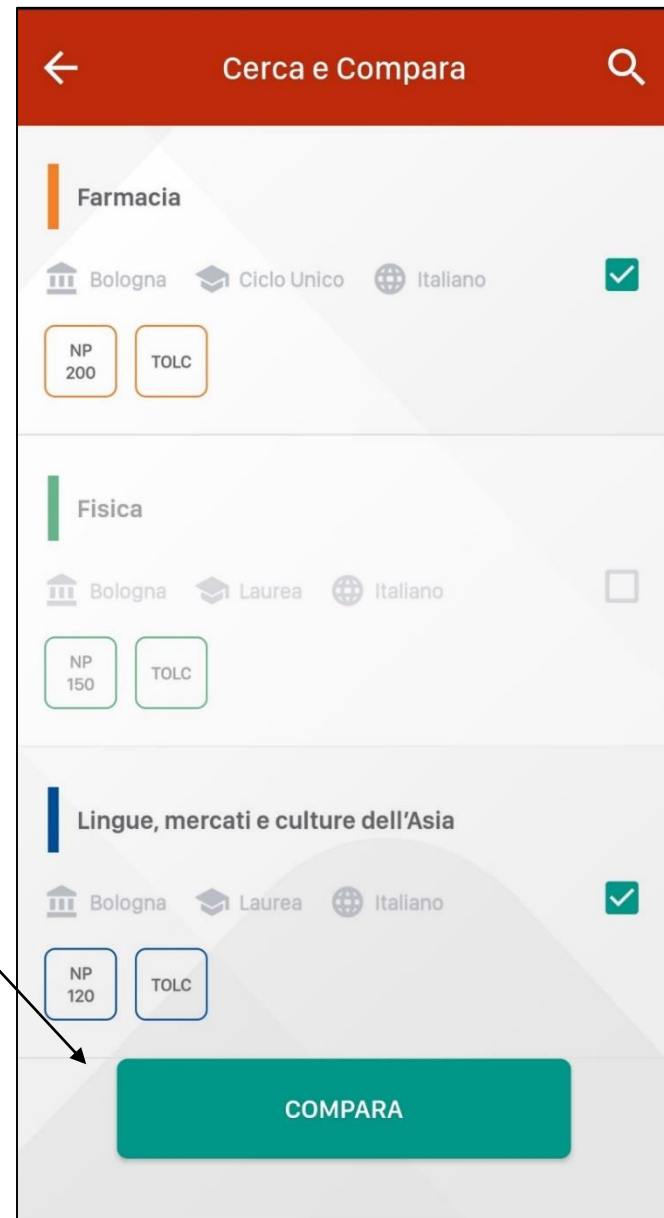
Cerca e Compara

Farmacia

Bologna Ciclo Unico Italiano

NP 200

TOLC

Fisica

Bologna Laurea Italiano

NP 150

TOLC

Lingue, mercati e culture dell'Asia

Bologna Laurea Italiano

NP 120

TOLC

COMPARA